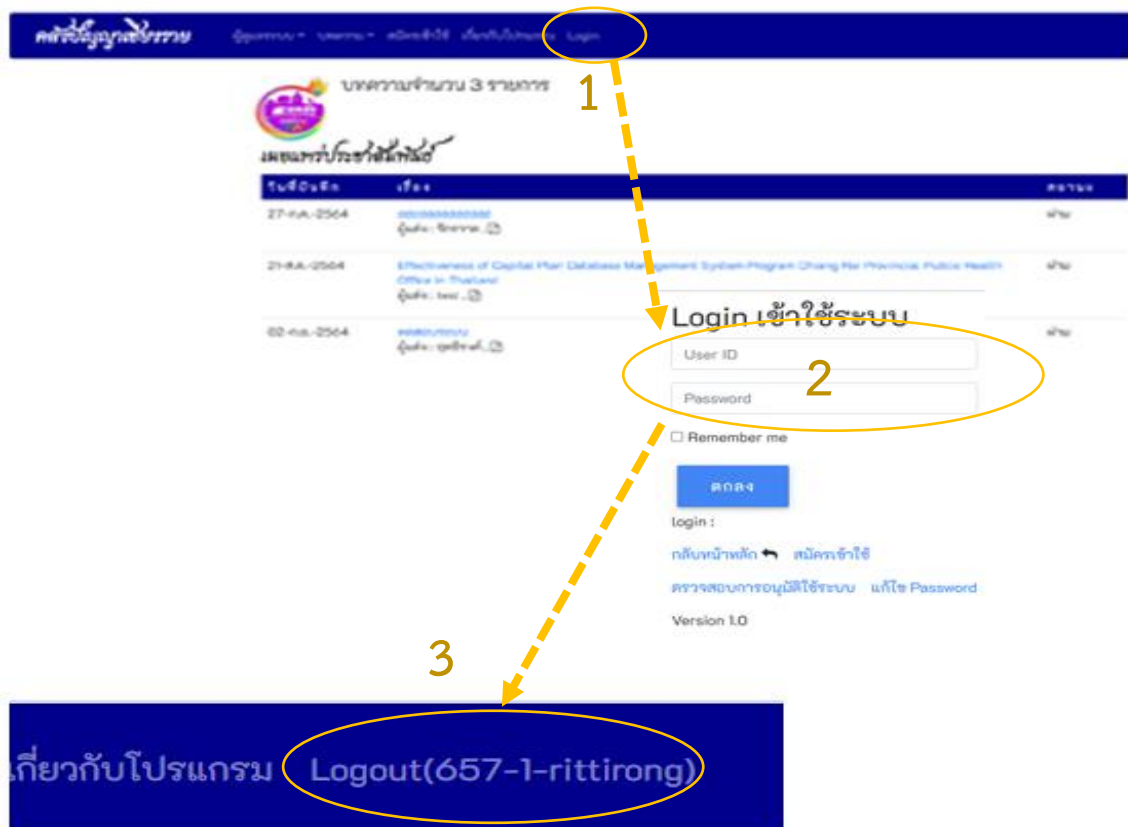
คลังปัญญาเชียงราย ผู้ดูแลระบบ▾ บทความ▾ สมัครเข้าใช้ เกี่ยวกับโปรแกรม Login

1

บทความจำนวน 3 รายการ

เผยแพร่ประชาสัมพันธ์

| วันที่บันทึก | เรื่อง | สถานะ |
|---|---|---|
| 27-กค.-2564 | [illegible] ผู้แต่ง : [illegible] | ผ่าน |
| 21-มิ.ย.-2564 | Effectiveness of Capital Plan Database Management System Program Chiang Rai Provincial Public Health Office in Thailand ผู้แต่ง : test | ผ่าน |
| 02-กค.-2564 | ทดสอบระบบ ผู้แต่ง : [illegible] | ผ่าน |

Login เข้าใช้ระบบ

User ID

2

Password

☐ Remember me

ตกลง

login :

กลับหน้าหลัก สมัครเข้าใช้

ตรวจสอบการอนุมัติใช้ระบบ แก้ไข Password

Version 1.0

3

เกี่ยวกับโปรแกรม Logout(657-1-rittirong)